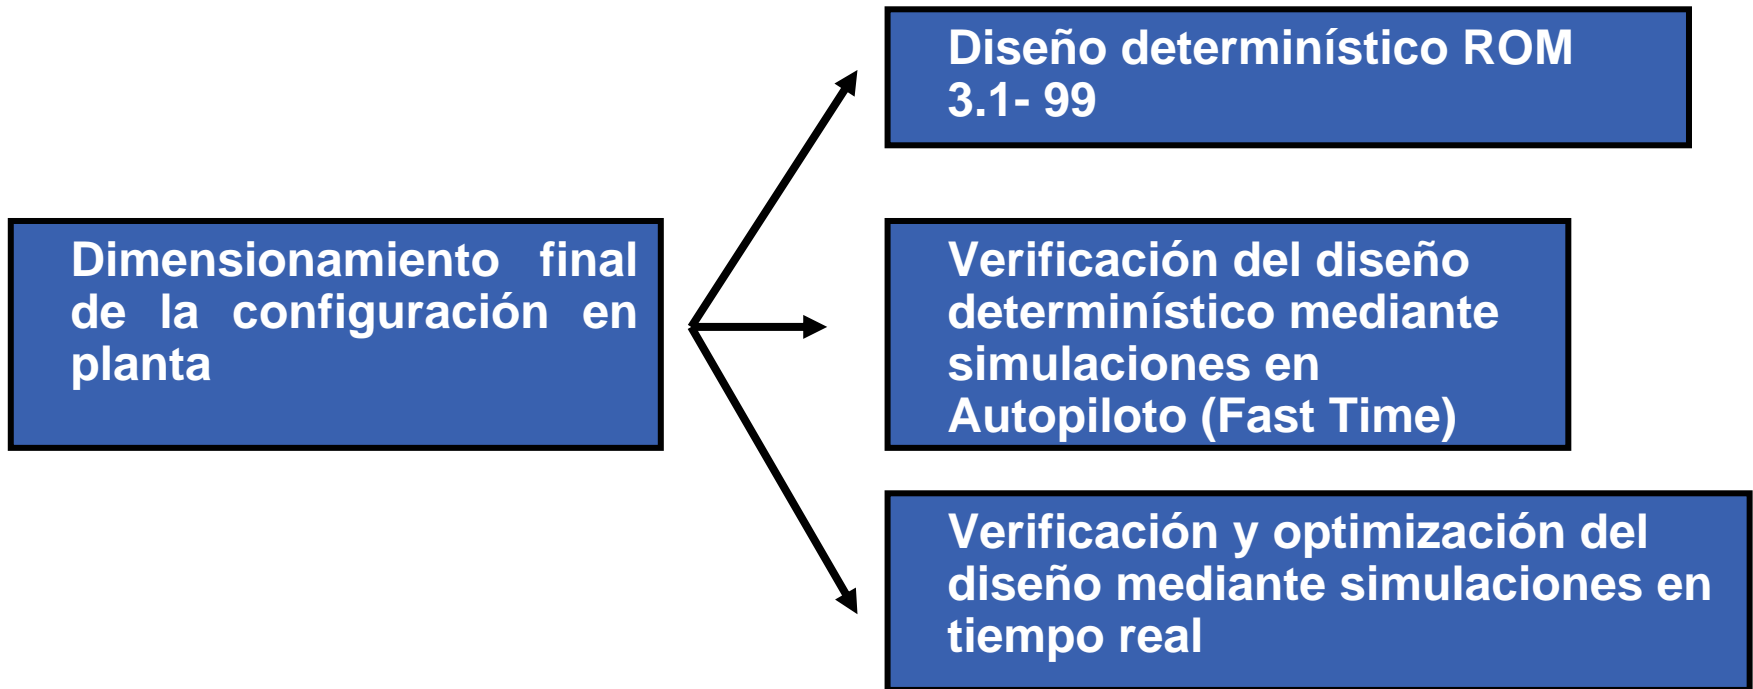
Dimensionamiento final de la configuración en planta

Diseño determinístico ROM 3.1- 99

Verificación del diseño determinístico mediante simulaciones en Autopiloto (Fast Time)

Verificación y optimización del diseño mediante simulaciones en tiempo real